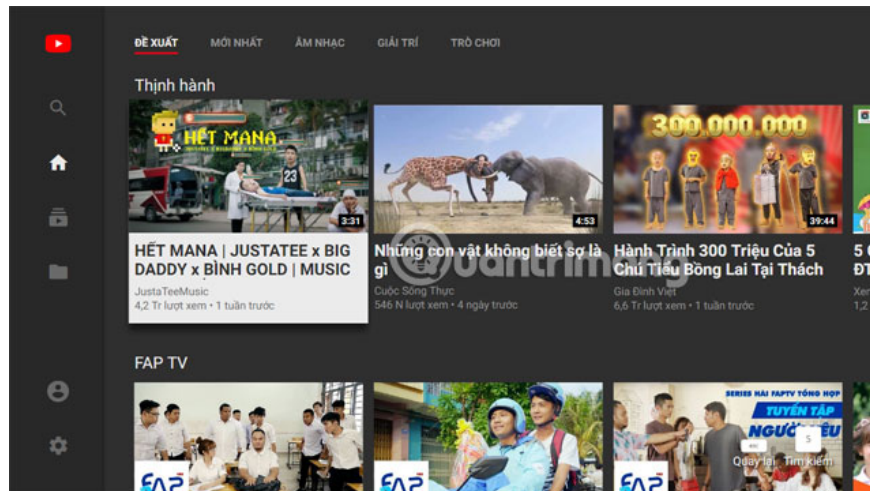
ĐỀ XUẤT MỚI NHẤT ÂM NHẠC GIẢI TRÍ TRÒ CHƠI

Thịnh hành

HẾT MANA

3:31

HẾT MANA | JUSTATEE x BIG DADDY x BÌNH GOLD | MUSIC

JustaTeeMusic

4,2 Tr lượt xem • 1 tuần trước

4:53

Những con vật không biết sợ là gì

Cuộc Sống Thực

546 N lượt xem • 4 ngày trước

300.000.000

39:44

Hành Trình 300 Triệu Của 5 Chú Tiểu Bồng Lai Tại Thạch

Gia Đình Việt

6,6 Tr lượt xem • 1 tuần trước

5

ĐT

Xe

1,2

quantrimang

FAP TV

FAP

FAP

SERIES HÀI FAPTV TỔNG HỢP

TUYỂN TẬP

NGƯỜI YÊU

FAP

Quay lại

Tìm kiếm